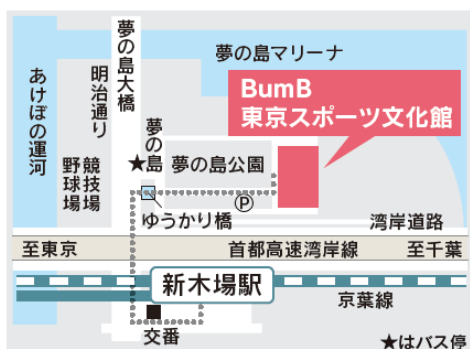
夢の島マリーナ

BumB
東京スポーツ文化館

夢の島大橋

明治通り

あけぼの運河

競技場

野球場

夢の島

★

夢の島公園

ゆうかり橋

P

湾岸道路

至東京

首都高速湾岸線

至千葉

新木場駅

京葉線

交番

★はバス停